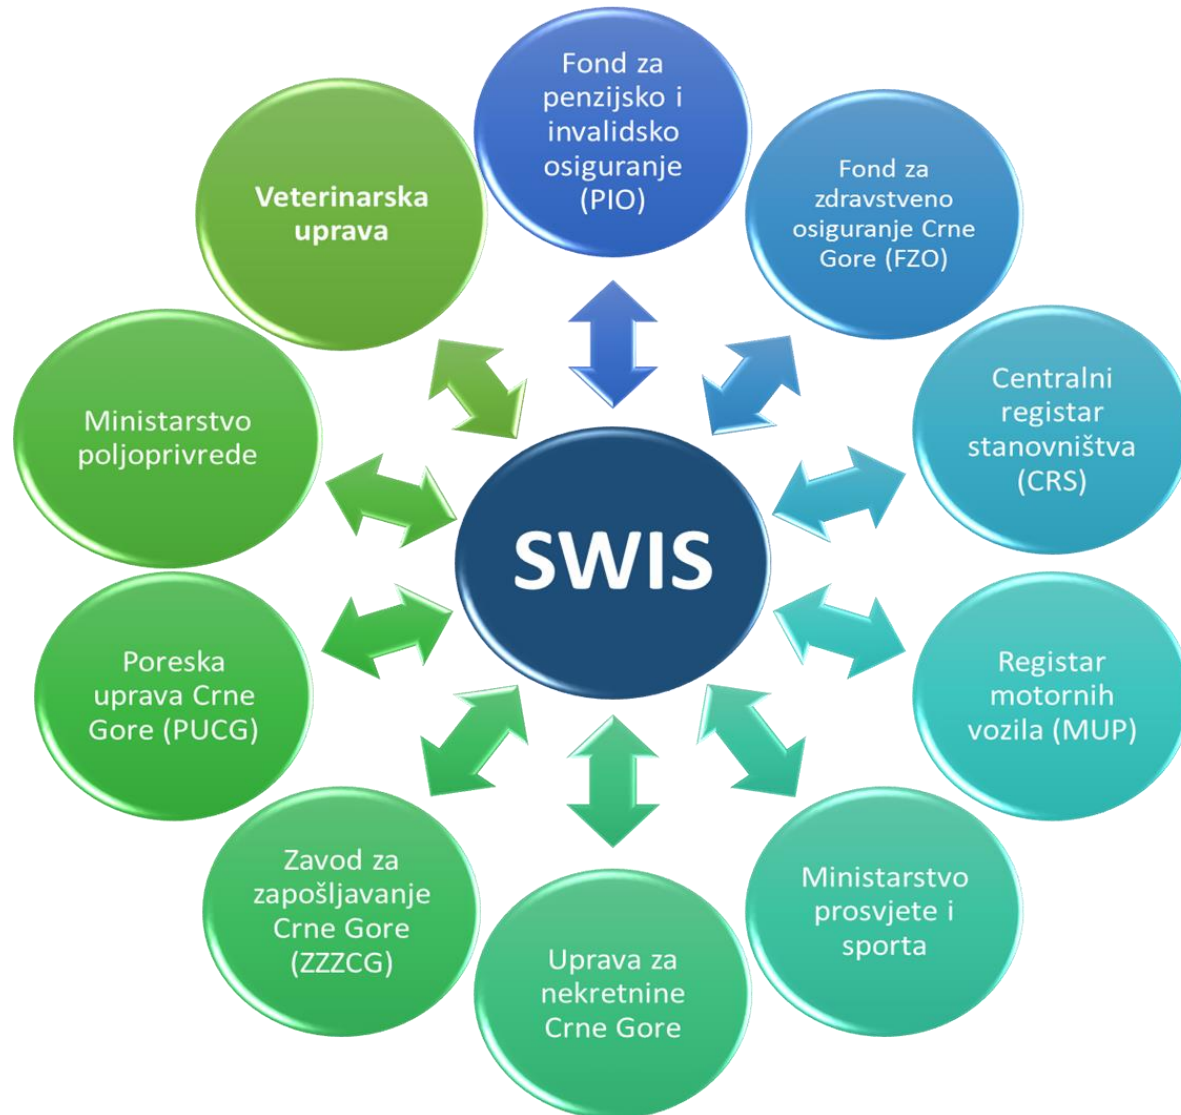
Fond za penzijsko i invalidsko osiguranje (PIO)

Fond za zdravstveno osiguranje Crne Gore (FZO)

Centralni registar stanovništva (CRS)

Registar motornih vozila (MUP)

Ministarstvo prosvjete i sporta

Uprava za nekretnine Crne Gore

Zavod za zapošljavanje Crne Gore (ZZZCG)

Poreska uprava Crne Gore (PUCG)

Ministarstvo poljoprivrede

Veterinarska uprava

SWIS